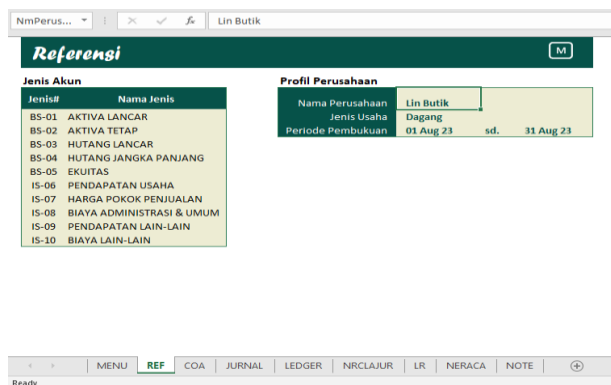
NmPerus... ▾ ⋮ ✕ ✓ $f_x$ Lin Butik

Referensi

M

Jenis Akun

| Jenis# | Nama Jenis |
|---|---|
| BS-01 | AKTIVA LANCAR |
| BS-02 | AKTIVA TETAP |
| BS-03 | HUTANG LANCAR |
| BS-04 | HUTANG JANGKA PANJANG |
| BS-05 | EKUITAS |
| IS-06 | PENDAPATAN USAHA |
| IS-07 | HARGA POKOK PENJUALAN |
| IS-08 | BIAYA ADMINISTRASI & UMUM |
| IS-09 | PENDAPATAN LAIN-LAIN |
| IS-10 | BIAYA LAIN-LAIN |

Profil Perusahaan

| | | | |
|---|---|---|---|
| Nama Perusahaan | Lin Butik | | |
| Jenis Usaha | Dagang | | |
| Periode Pembukuan | 01 Aug 23 | sd. | 31 Aug 23 |

MENU | REF | COA | JURNAL | LEDGER | NRCLAJUR | LR | NERACA | NOTE | ⊕

Ready